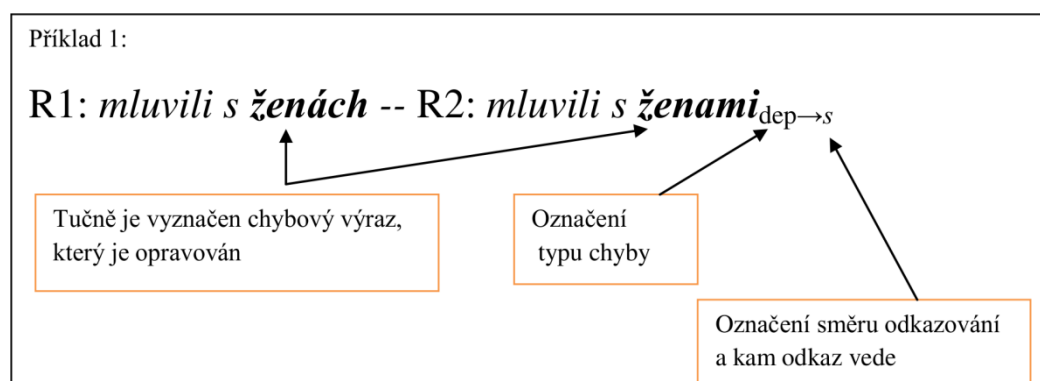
Příklad 1:

R1: *mluvili s* ***ženách*** -- R2: *mluvili s* ***ženami***$_{\mathrm{dep}\rightarrow s}$

Tučně je vyznačen chybový výraz, který je opravován

Označení typu chyby

Označení směru odkazování a kam odkaz vede